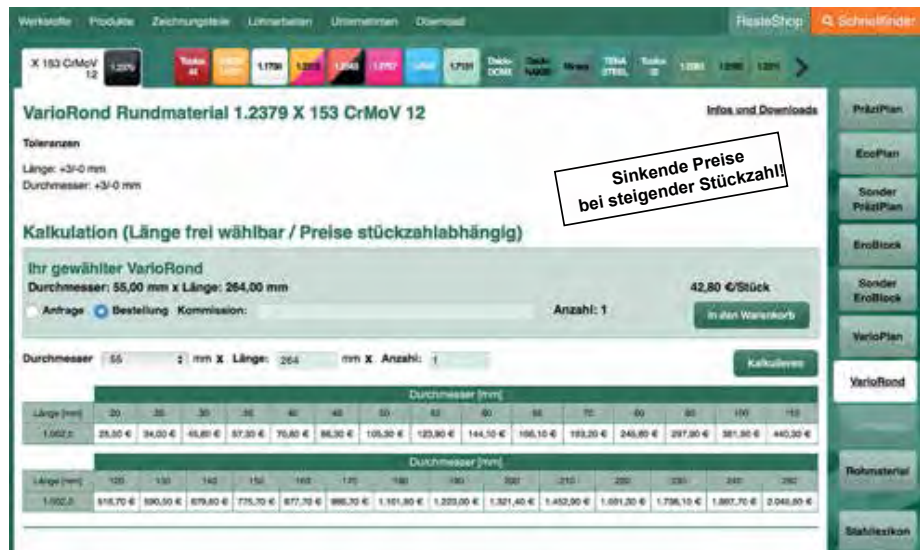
Werkstoffe Produkte Zeichnungsteile Lohnarbeiten Unternehmen Download

ResteShop Schnellfinder

X 153 CrMoV 12 1.2379 Toolox 44 1.1730 1.2312 1.2343 1.2767 1.7131 Dock-DOMX Dock-NAXX Hmax TENA STEEL Toolox 33 1.2085 1.2080 1.2311

PräziPlan
EcoPlan
Sonder PräziPlan
EroBlock
Sonder EroBlock
VarioPlan
VarioRond
Rohmaterial
Stahllexikon

VarioRond Rundmaterial 1.2379 X 153 CrMoV 12

Infos und Downloads

Toleranzen

Länge: +3/-0 mm
Durchmesser: +3/-0 mm

Sinkende Preise bei steigender Stückzahl!

Kalkulation (Länge frei wählbar / Preise stückzahlabhängig)

Ihr gewählter VarioRond
Durchmesser: 55,00 mm x Länge: 264,00 mm

42,80 €/Stück

Anfrage Bestellung Kommission: Anzahl: 1

In den Warenkorb

Durchmesser 55 mm x Länge: 264 mm x Anzahl: 1

Kalkulieren

| | Durchmesser [mm] | | | | | | | | | | | | | | |
|---|---|---|---|---|---|---|---|---|---|---|---|---|---|---|---|
| Länge [mm] | 20 | 25 | 30 | 35 | 40 | 45 | 50 | 55 | 60 | 65 | 70 | 80 | 90 | 100 | 110 |
| 1.002,0 | 25,50 € | 34,00 € | 45,80 € | 57,30 € | 70,80 € | 86,30 € | 105,30 € | 123,80 € | 144,10 € | 166,10 € | 193,20 € | 246,80 € | 297,90 € | 381,90 € | 440,30 € |

| | Durchmesser [mm] | | | | | | | | | | | | | | |
|---|---|---|---|---|---|---|---|---|---|---|---|---|---|---|---|
| Länge [mm] | 120 | 130 | 140 | 150 | 160 | 170 | 180 | 190 | 200 | 210 | 220 | 230 | 240 | 250 |
| 1.002,0 | 518,70 € | 590,50 € | 679,60 € | 775,70 € | 877,70 € | 980,70 € | 1.101,80 € | 1.220,00 € | 1.321,40 € | 1.452,90 € | 1.591,20 € | 1.736,10 € | 1.887,70 € | 2.045,60 € |